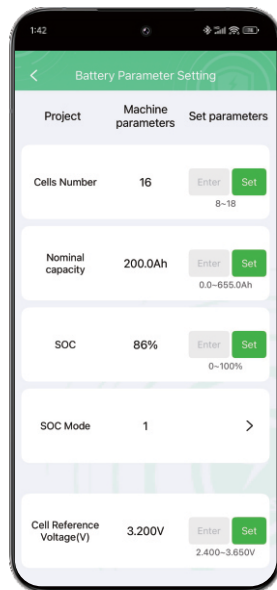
1:42

<

Battery Parameter Setting

| Project | Machine parameters | Set parameters |
|---|---|---|
| Cells Number | 16 | Enter Set 8~18 |
| Nominal capacity | 200.0Ah | Enter Set 0.0~655.0Ah |
| SOC | 86% | Enter Set 0~100% |
| SOC Mode | 1 | > |
| Cell Reference Voltage(V) | 3.200V | Enter Set 2.400~3.650V |